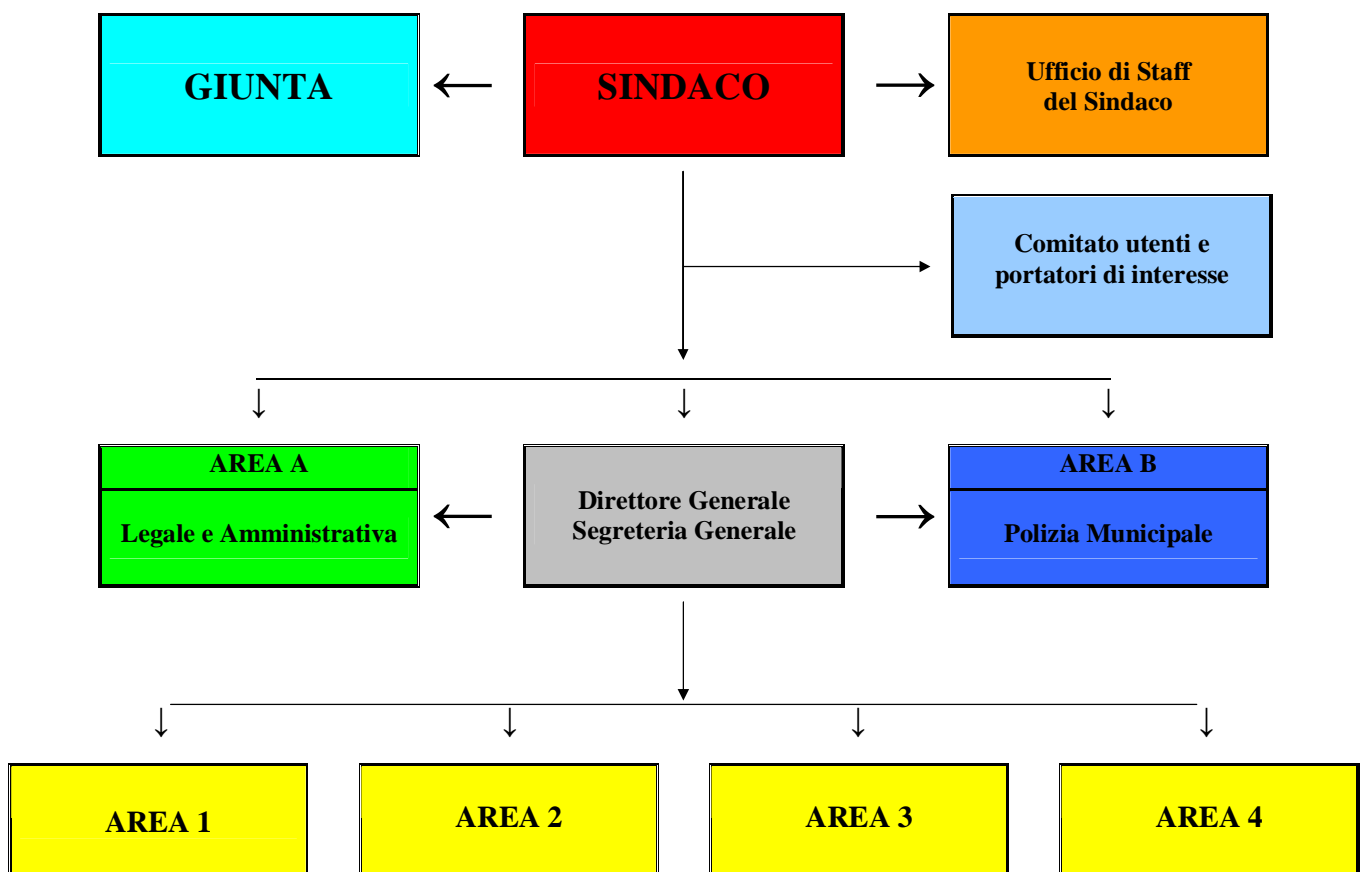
GIUNTA

SINDACO

Ufficio di Staff del Sindaco

Comitato utenti e portatori di interesse

AREA A

Legale e Amministrativa

Direttore Generale
Segreteria Generale

AREA B

Polizia Municipale

AREA 1

AREA 2

AREA 3

AREA 4